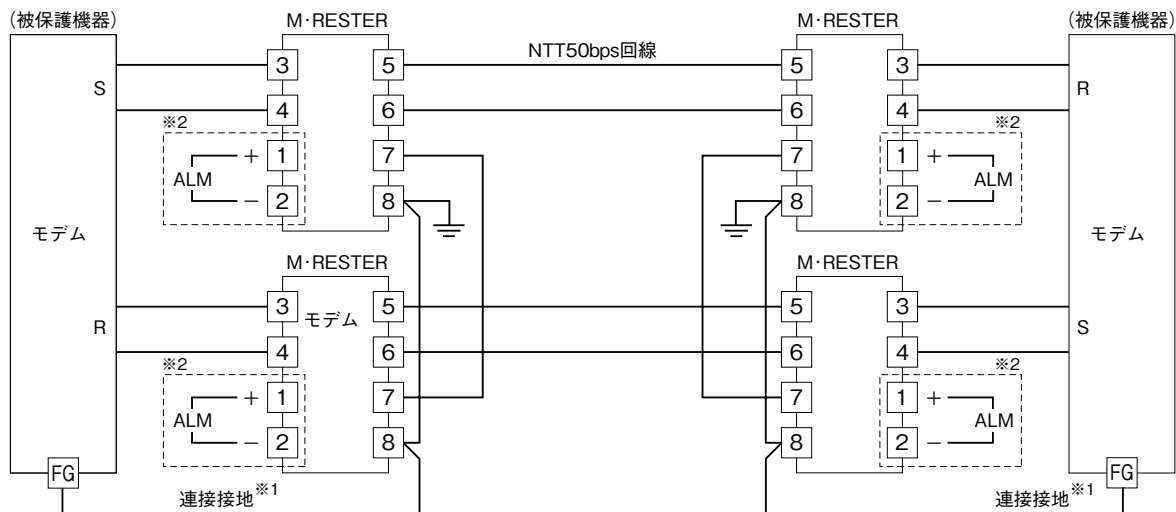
(被保護機器)

M·RESTER

NTT50bps回線

M·RESTER

(被保護機器)

S

3

4

5

6

5

6

3

4

R

※2

※2

ALM

+

1

−

2

7

8

7

8

1

+

2

−

ALM

モデム

M·RESTER

M·RESTER

モデム

R

3

モデム

4

5

6

5

6

3

4

S

※2

※2

ALM

+

1

−

2

7

8

7

8

1

+

2

−

ALM

FG

連接接地※1

連接接地※1

FG